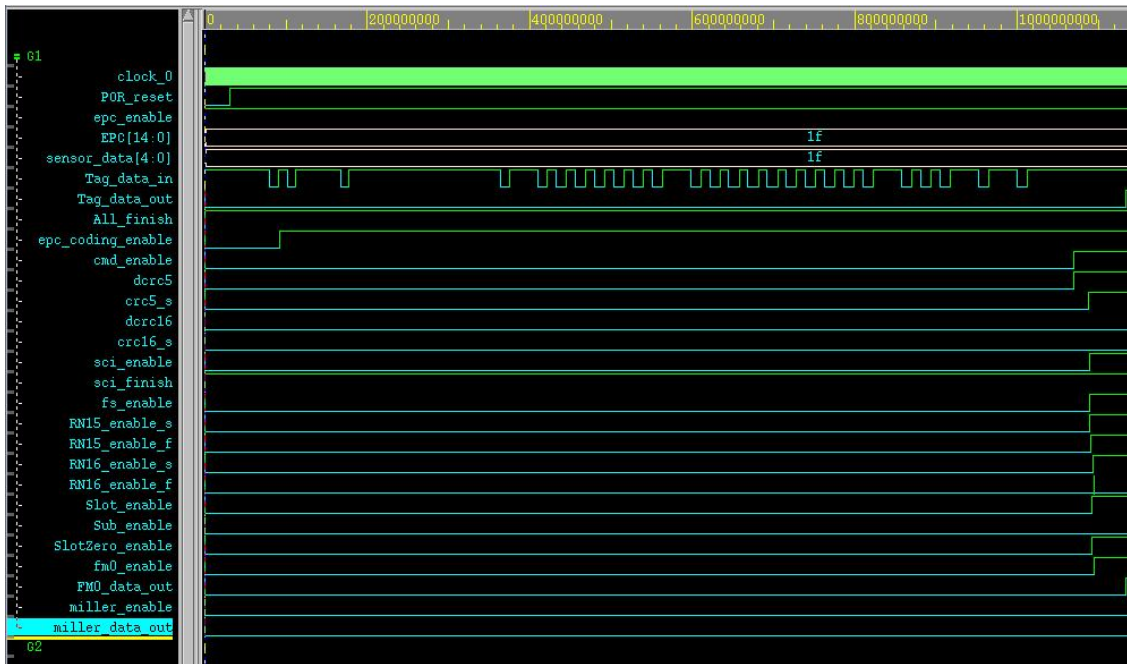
0 200000000 400000000 600000000 800000000 1000000000

G1
clock_0
POR_reset
epc_enable
EPC[14:0]
sensor_data[4:0]
Tag_data_in
Tag_data_out
All_finish
epc_coding_enable
cmd_enable
dcrc5
crc5_s
dcrc16
crc16_s
sci_enable
sci_finish
fs_enable
RN15_enable_s
RN15_enable_f
RN16_enable_s
RN16_enable_f
Slot_enable
Sub_enable
SlotZero_enable
fm0_enable
FM0_data_out
miller_enable
miller_data_out
G2

1f
1f